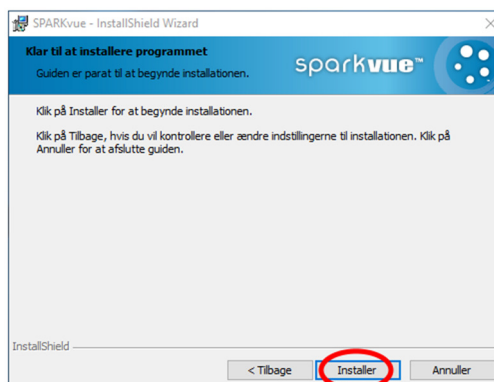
SPARKvue - InstallShield Wizard

Klar til at installere programmet

Guiden er parat til at begynde installationen.

sparkvue™

Klik på Installer for at begynde installationen.

Klik på Tilbage, hvis du vil kontrollere eller ændre indstillingerne til installationen. Klik på Annuller for at afslutte guiden.

InstallShield

< Tilbage

Installer

Annuller